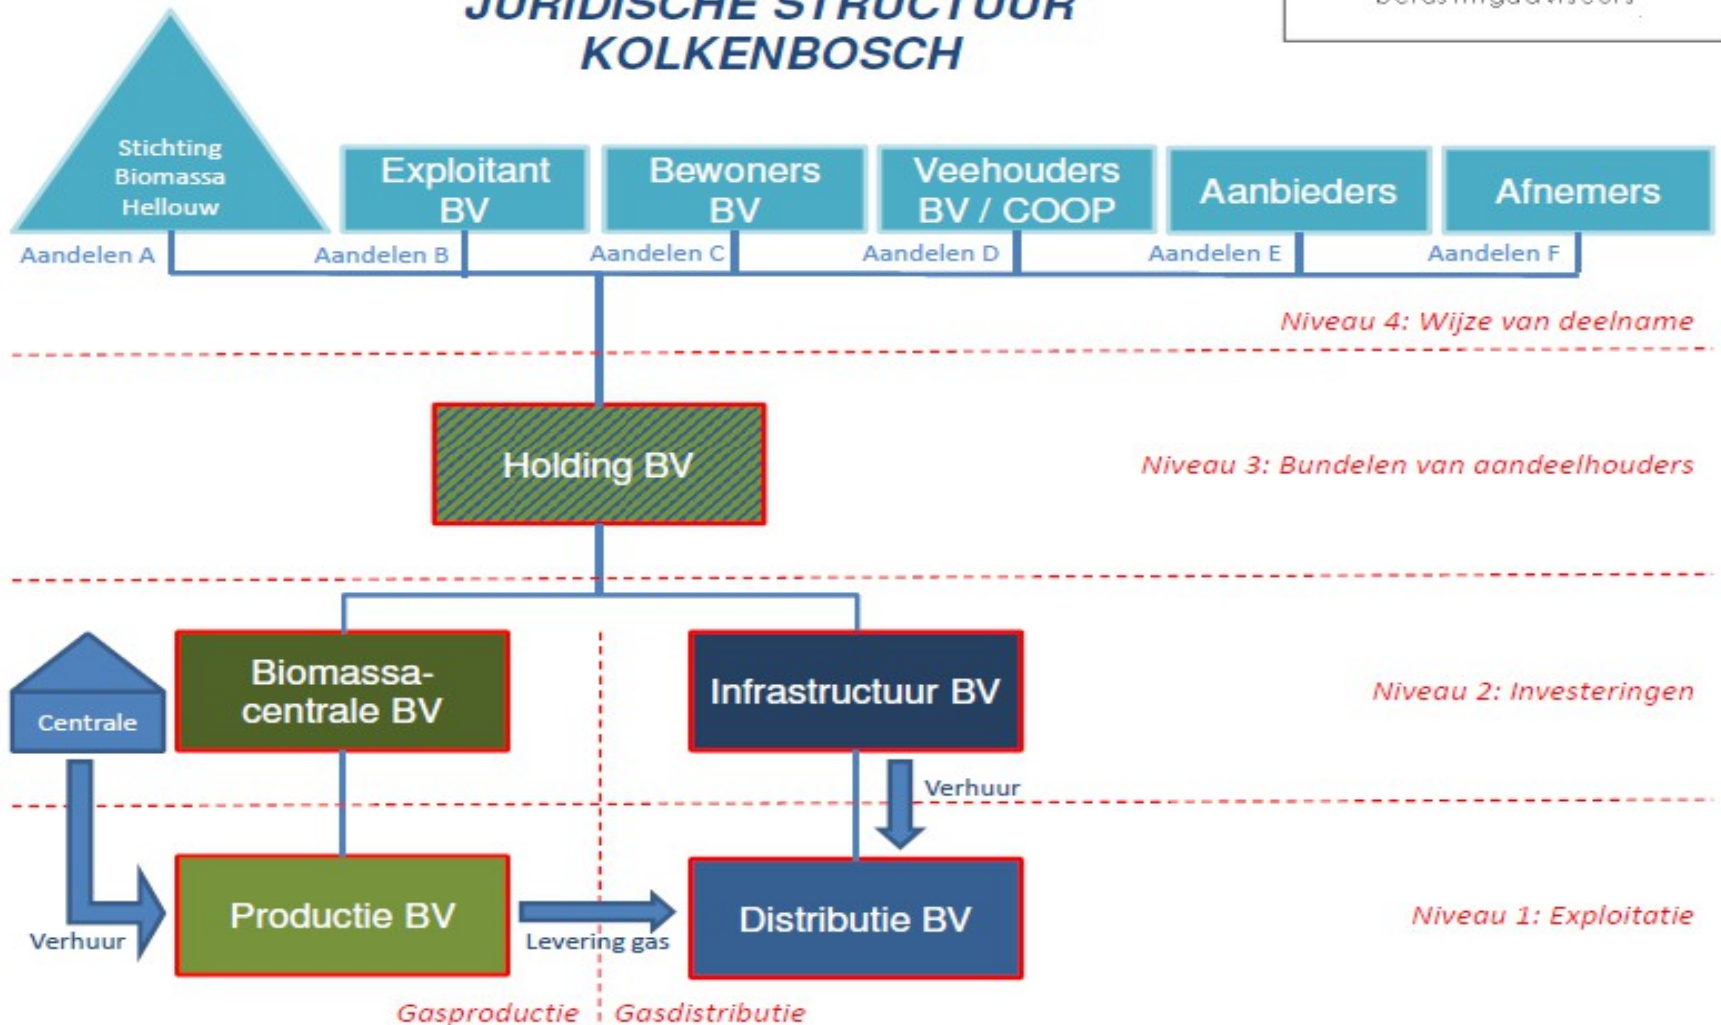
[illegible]
KOLKENBOSCH

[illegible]

Stichting Biomassa Hellouw

Exploitant BV

Bewoners BV

Veehouders BV / COOP

Aanbieders

Afnemers

Aandelen A
Aandelen B
Aandelen C
Aandelen D
Aandelen E
Aandelen F

Niveau 4: Wijze van deelname

Holding BV

Niveau 3: Bundelen van aandeelhouders

Centrale

Biomassa-centrale BV

Infrastructuur BV

Niveau 2: Investeringen

Verhuur

Verhuur

Productie BV

Levering gas

Distributie BV

Niveau 1: Exploitatie

Gasproductie
Gasdistributie